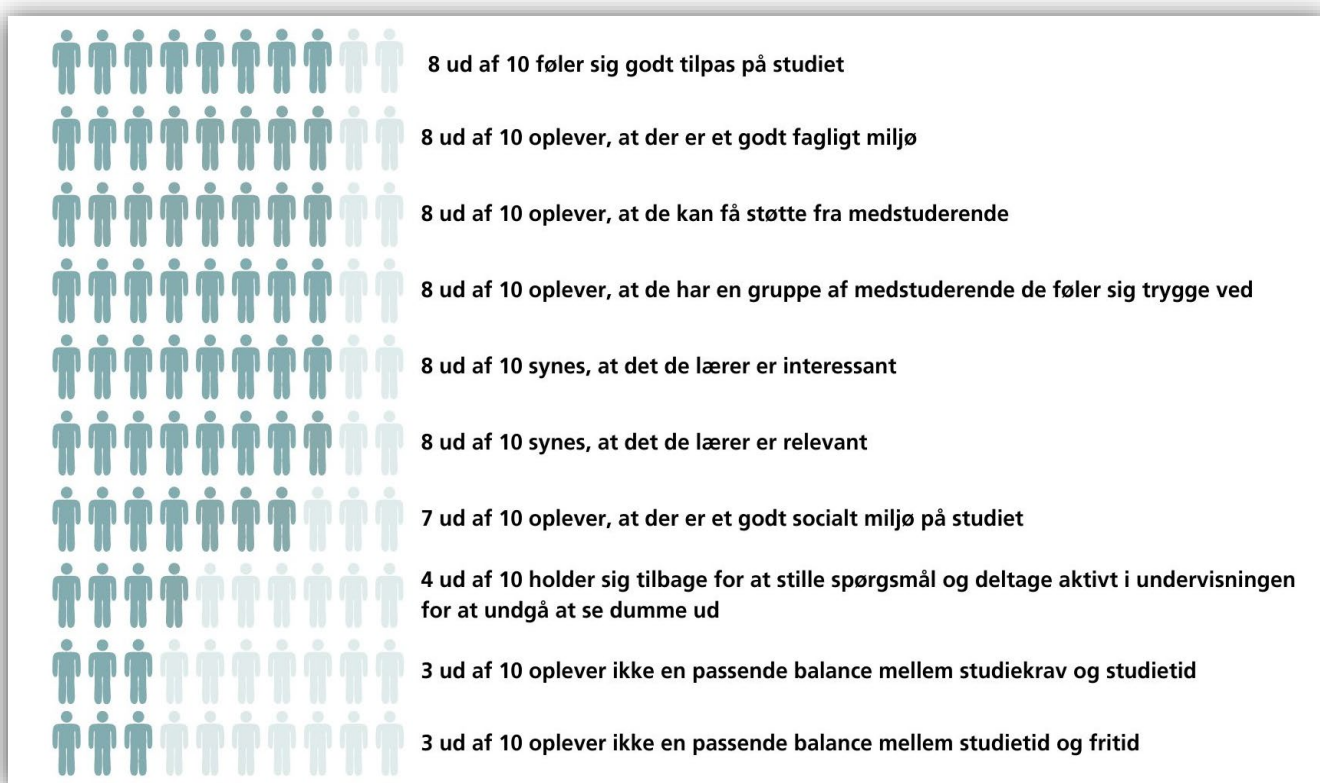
8 ud af 10 føler sig godt tilpas på studiet

8 ud af 10 oplever, at der er et godt fagligt miljø

8 ud af 10 oplever, at de kan få støtte fra medstuderende

8 ud af 10 oplever, at de har en gruppe af medstuderende de føler sig trygge ved

8 ud af 10 synes, at det de lærer er interessant

8 ud af 10 synes, at det de lærer er relevant

7 ud af 10 oplever, at der er et godt socialt miljø på studiet

4 ud af 10 holder sig tilbage for at stille spørgsmål og deltage aktivt i undervisningen for at undgå at se dumme ud

3 ud af 10 oplever ikke en passende balance mellem studiekrav og studietid

3 ud af 10 oplever ikke en passende balance mellem studietid og fritid